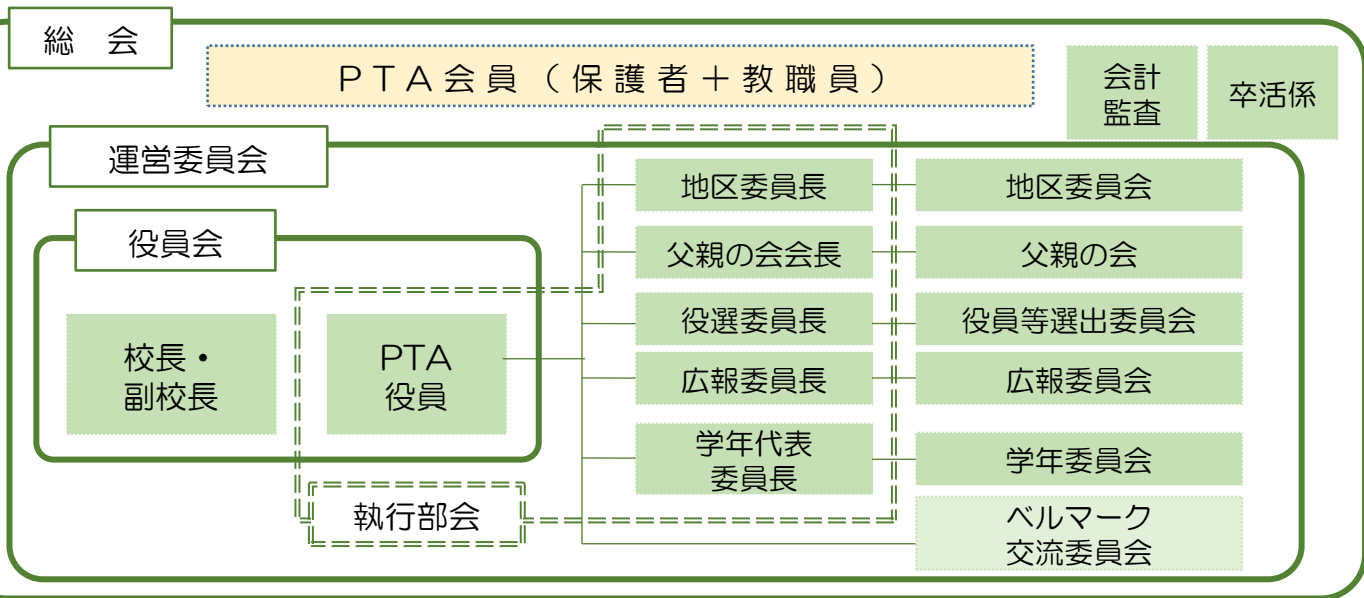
総　会

PTA会員（保護者＋教職員）

会計監査

卒活係

運営委員会

役員会

校長・副校長

PTA役員

執行部会

地区委員長

父親の会会長

役選委員長

広報委員長

学年代表委員長

地区委員会

父親の会

役員等選出委員会

広報委員会

学年委員会

ベルマーク交流委員会